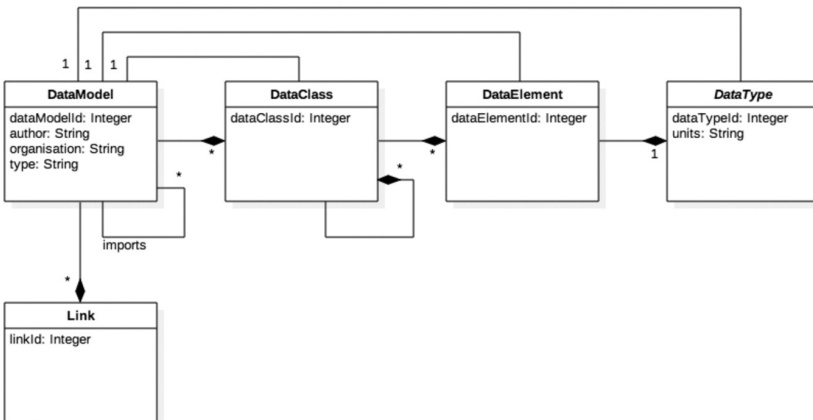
1 1 1

DataModel
dataModelId: Integer
author: String
organisation: String
type: String

*

imports

*

DataClass
dataClassId: Integer

*

*

DataElement
dataElementId: Integer

*

DataType
dataTypeId: Integer
units: String

1

*

Link
linkId: Integer